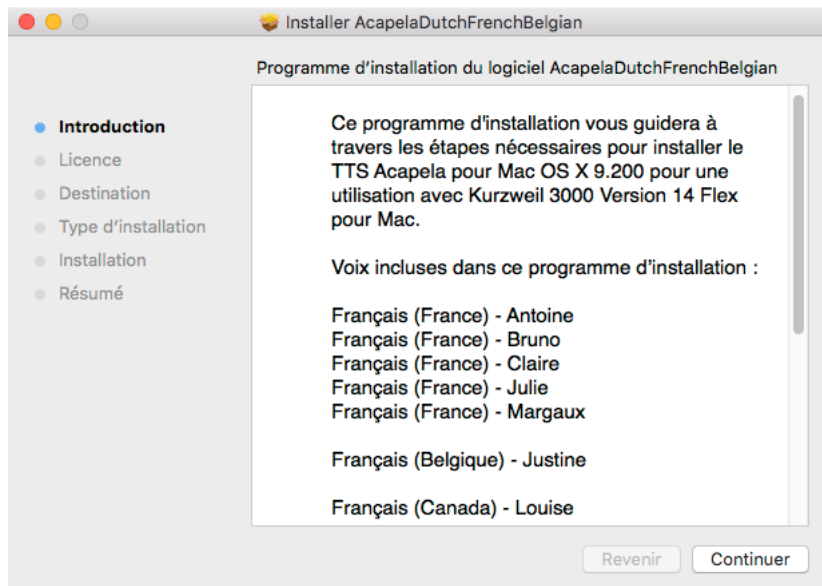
Installer AcapelaDutchFrenchBelgian

Programme d’installation du logiciel AcapelaDutchFrenchBelgian

Introduction
Licence
Destination
Type d’installation
Installation
Résumé

Ce programme d'installation vous guidera à travers les étapes nécessaires pour installer le TTS Acapela pour Mac OS X 9.200 pour une utilisation avec Kurzweil 3000 Version 14 Flex pour Mac.

Voix incluses dans ce programme d'installation :

Français (France) - Antoine
Français (France) - Bruno
Français (France) - Claire
Français (France) - Julie
Français (France) - Margaux

Français (Belgique) - Justine

Français (Canada) - Louise

Revenir
Continuer